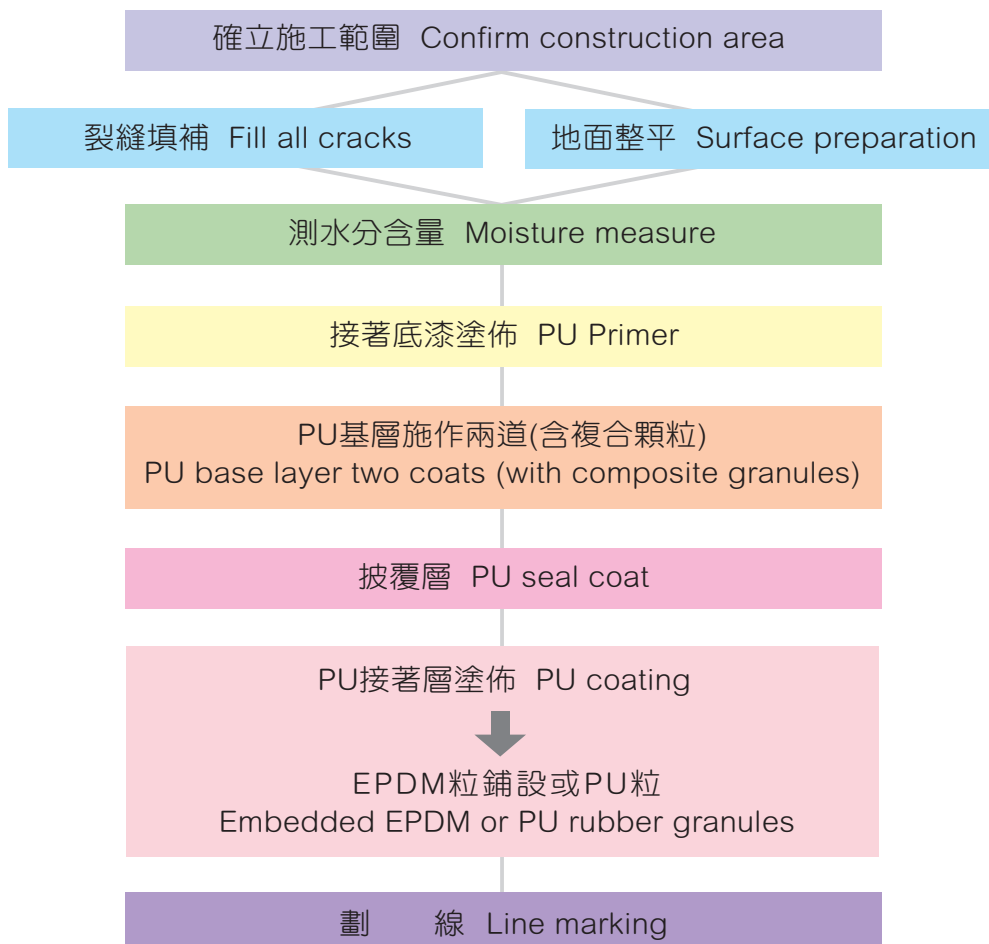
確立施工範圍 Confirm construction area

裂縫填補 Fill all cracks

地面整平 Surface preparation

測水分含量 Moisture measure

接著底漆塗佈 PU Primer

PU基層施作兩道(含複合顆粒)
PU base layer two coats (with composite granules)

披覆層 PU seal coat

PU接著層塗佈 PU coating

EPDM粒鋪設或PU粒
Embedded EPDM or PU rubber granules

劃 線 Line marking